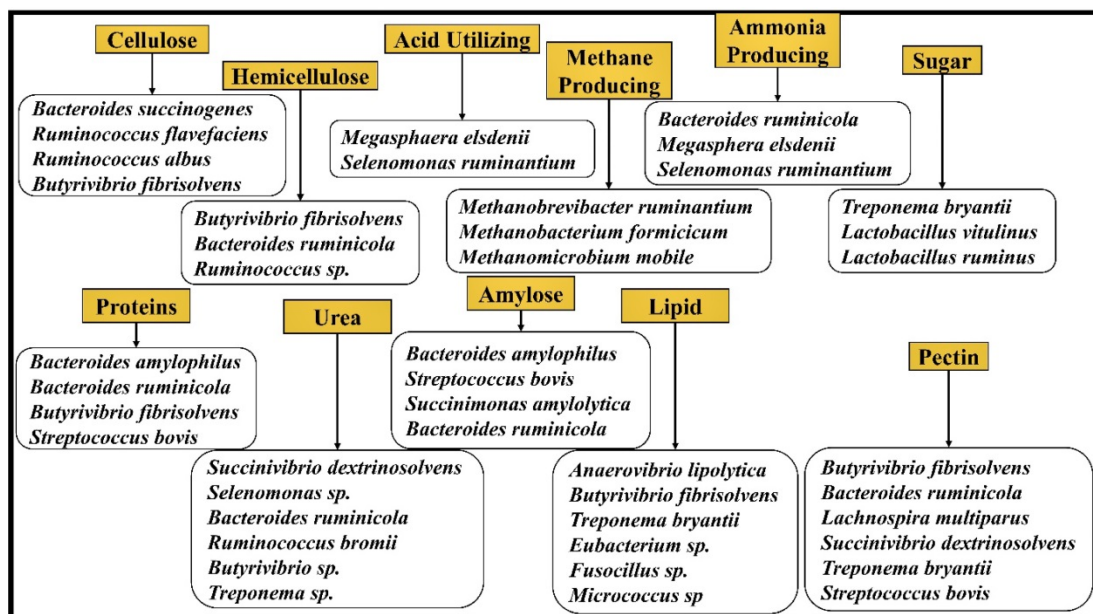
Cellulose

Bacteroides succinogenes
Ruminococcus flavefaciens
Ruminococcus albus
Butyrivibrio fibrisolvens

Hemicellulose

Butyrivibrio fibrisolvens
Bacteroides ruminicola
Ruminococcus sp.

Acid Utilizing

Megasphaera elsdenii
Selenomonas ruminantium

Methane Producing

Methanobrevibacter ruminantium
Methanobacterium formicicum
Methanomicrobium mobile

Ammonia Producing

Bacteroides ruminicola
Megasphera elsdenii
Selenomonas ruminantium

Sugar

Treponema bryantii
Lactobacillus vitulinus
Lactobacillus ruminus

Proteins

Bacteroides amylophilus
Bacteroides ruminicola
Butyrivibrio fibrisolvens
Streptococcus bovis

Urea

Succinivibrio dextrinosolvens
Selenomonas sp.
Bacteroides ruminicola
Ruminococcus bromii
Butyrivibrio sp.
Treponema sp.

Amylose

Bacteroides amylophilus
Streptococcus bovis
Succinimonas amylolytica
Bacteroides ruminicola

Lipid

Anaerovibrio lipolytica
Butyrivibrio fibrisolvens
Treponema bryantii
Eubacterium sp.
Fusocillus sp.
Micrococcus sp

Pectin

Butyrivibrio fibrisolvens
Bacteroides ruminicola
Lachnospira multiparus
Succinivibrio dextrinosolvens
Treponema bryantii
Streptococcus bovis